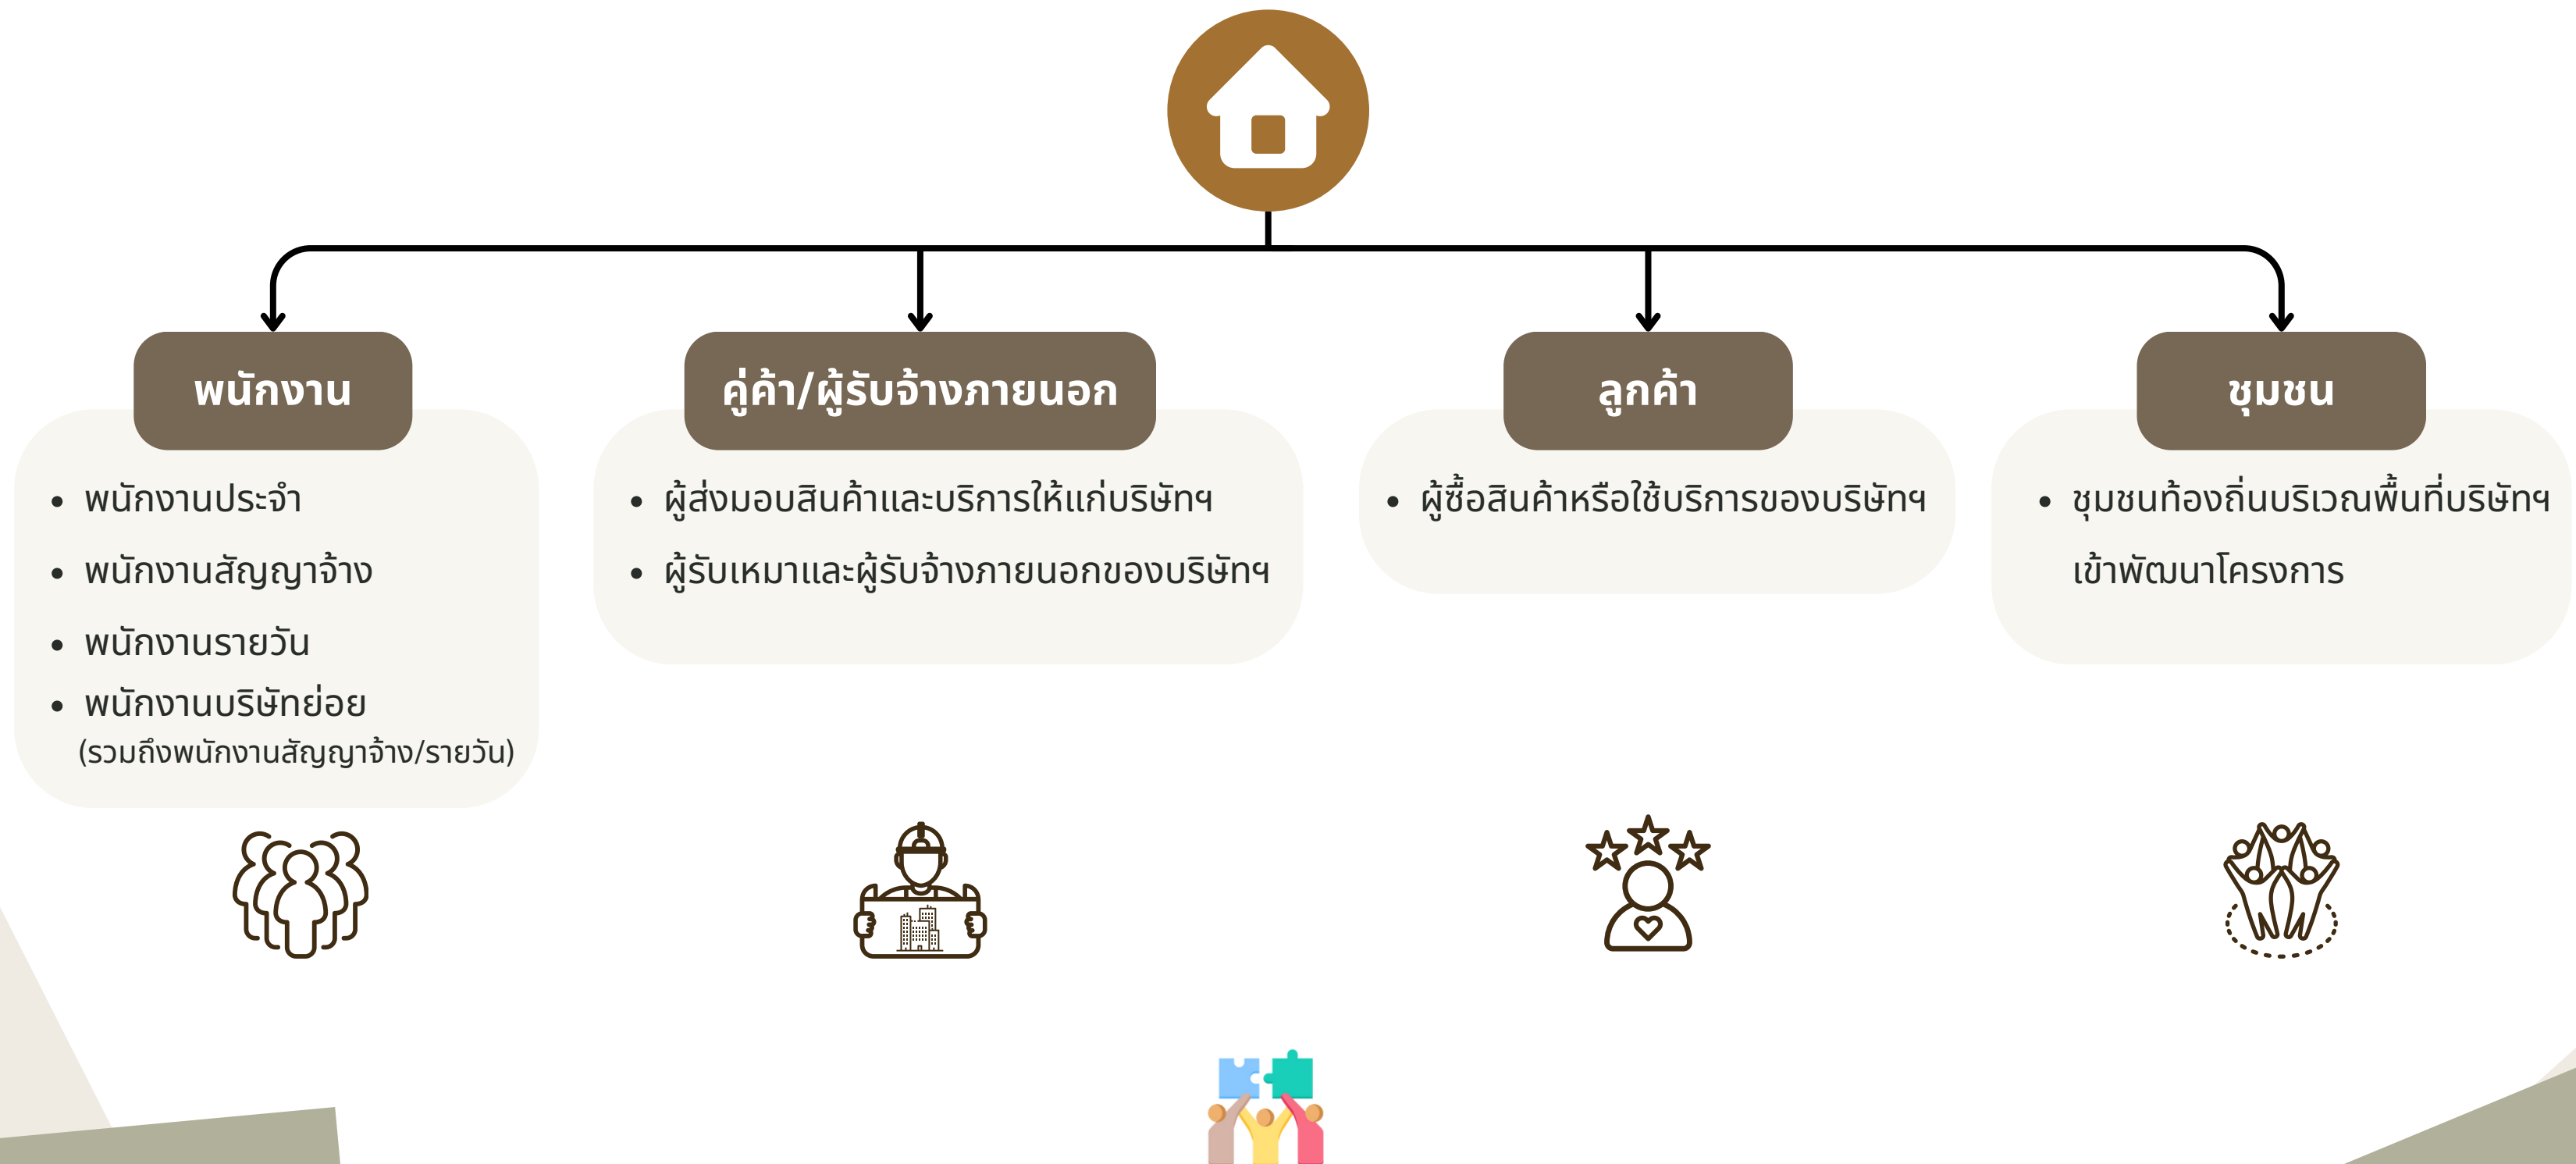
พนักงาน

- พนักงานประจำ
- พนักงานสัญญาจ้าง
- พนักงานรายวัน
- พนักงานบริษัทย่อย (รวมถึงพนักงานสัญญาจ้าง/รายวัน)

คู่ค้า/ผู้รับจ้างภายนอก

- ผู้ส่งมอบสินค้าและบริการให้แก่บริษัทฯ
- ผู้รับเหมาและผู้รับจ้างภายนอกของบริษัทฯ

ลูกค้า

- ผู้ซื้อสินค้าหรือใช้บริการของบริษัทฯ

ชุมชน

- ชุมชนท้องถิ่นบริเวณพื้นที่บริษัทฯ เข้าพัฒนาโครงการ